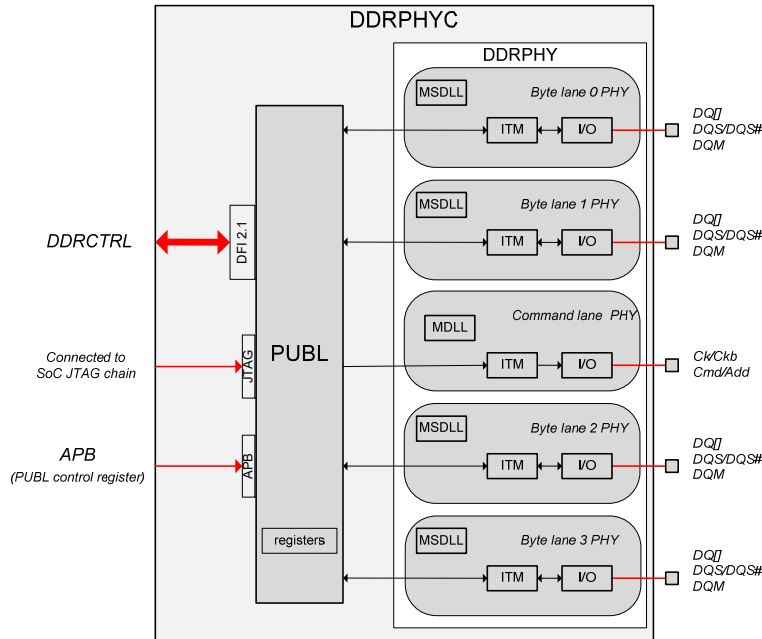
DDRPHYC

DDRPHY

MSDLL
Byte lane 0 PHY
ITM
I/O
DQ[]
DQS/DQS#
DQM

MSDLL
Byte lane 1 PHY
ITM
I/O
DQ[]
DQS/DQS#
DQM

DDRCTRL
DFI 2.1

MDLL
Command lane PHY
ITM
I/O
Ck/Ckb
Cmd/Add

Connected to
SoC JTAG chain
JTAG
PUBL

MSDLL
Byte lane 2 PHY
ITM
I/O
DQ[]
DQS/DQS#
DQM

APB
(PUBL control register)
APB

registers

MSDLL
Byte lane 3 PHY
ITM
I/O
DQ[]
DQS/DQS#
DQM